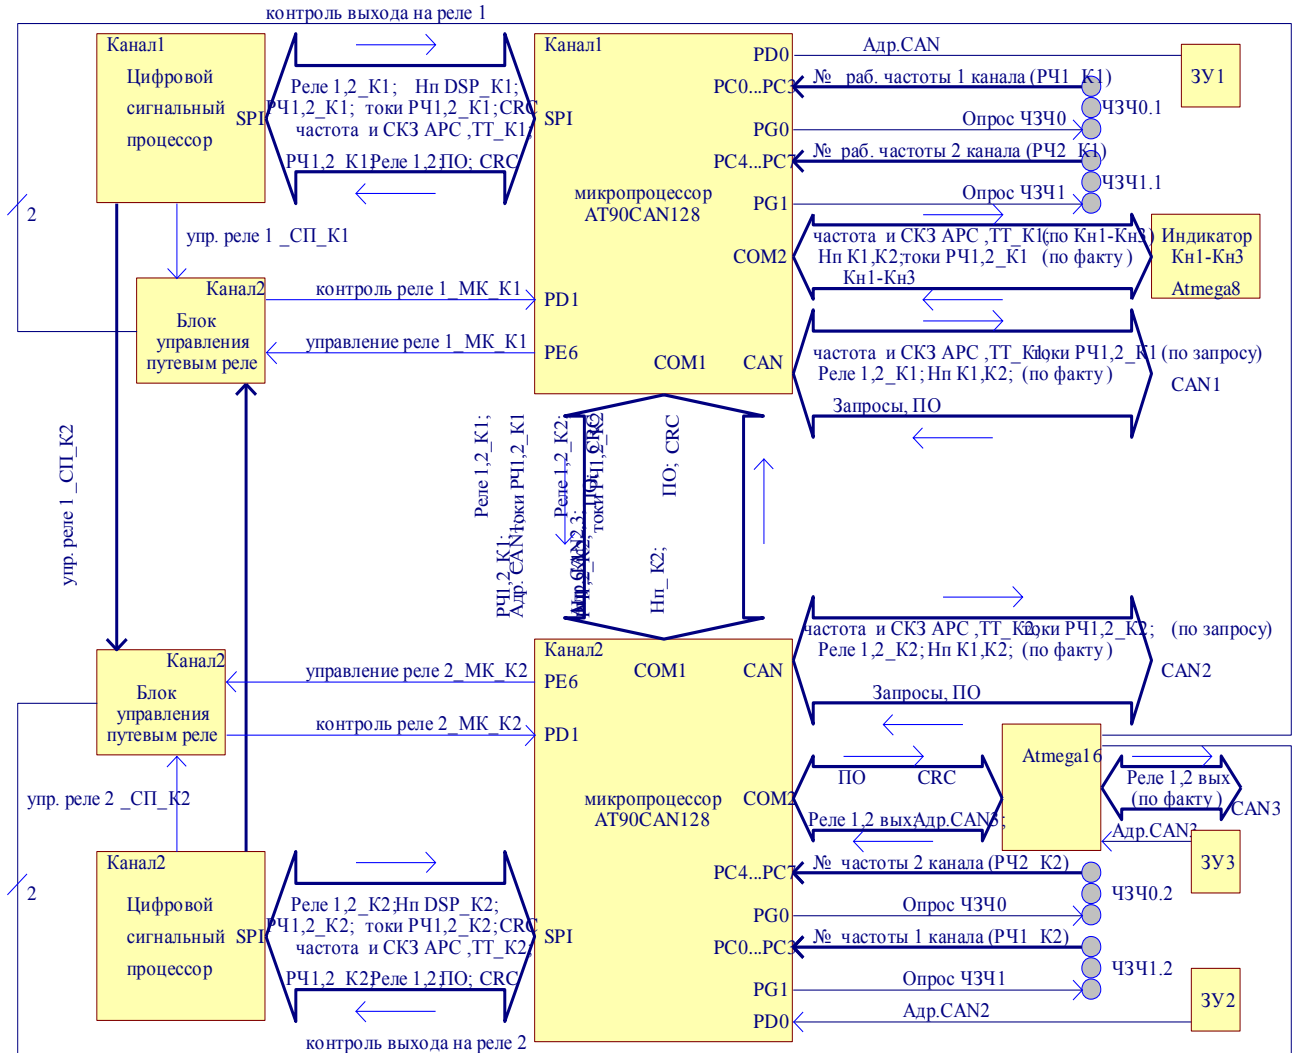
контроль выхода на реле 1

Канал1
Цифровой сигнальный процессор
SPI

Реле 1,2_К1; Нп DSP_К1; РЧ1,2_К1; токи РЧ1,2_К1; CRC частота и СКЗ АРС ,ТТ_К1
РЧ1,2_К1; Реле 1,2; ПО; CRC

Канал1
SPI
PD0
PC0...PC3
PG0
PC4...PC7
PG1
микропроцессор AT90CAN128
COM2
PD1
PE6
COM1
CAN

Адр.CAN
№ раб. частоты 1 канала (РЧ1_К1)
Опрос ЧЗЧ0
№ раб. частоты 2 канала (РЧ2_К1)
Опрос ЧЗЧ1
ЗУ1
ЧЗЧ0.1
ЧЗЧ1.1

частота и СКЗ АРС ,ТТ_К1 (по Кн1-Кн3)
Нп К1,К2; токи РЧ1,2_К1 (по факту)
Кн1-Кн3
Индикатор Кн1-Кн3
Atmega8

частота и СКЗ АРС ,ТТ_К1; токи РЧ1,2_К1 (по запросу)
Реле 1,2_К1; Нп К1,К2; (по факту)
Запросы, ПО
CAN1

2
упр. реле 1 _СП_К1
Канал2
Блок управления путевым реле
контроль реле 1_МК_К1
управление реле 1_МК_К1

упр. реле 1 _СП_К2

Реле 1,2_К1; РЧ1,2_К1; токи РЧ1,2_К1 Адр.CAN1
Реле 1,2_К2; Адр.CAN2,3; токи РЧ1,2_К2 РЧ1,2_К2
Нп_К2; ПО; CRC

Канал2
PE6
COM1
CAN
PD1
микропроцессор AT90CAN128
COM2
PC4...PC7
PG0
PC0...PC3
PG1
PD0
SPI

частота и СКЗ АРС ,ТТ_К2; токи РЧ1,2_К2; (по запросу)
Реле 1,2_К2; Нп К1,К2; (по факту)
Запросы, ПО
CAN2

Канал2
Блок управления путевым реле
управление реле 2_МК_К2
контроль реле 2_МК_К2
упр. реле 2 _СП_К2

ПО CRC
Реле 1,2 вых; Адр.CAN3;
Atmega16
Реле 1,2 вых (по факту)
CAN3
Адр.CAN3
ЗУ3

№ частоты 2 канала (РЧ2_К2)
Опрос ЧЗЧ0
№ частоты 1 канала (РЧ1_К2)
Опрос ЧЗЧ1
Адр.CAN2
ЧЗЧ0.2
ЧЗЧ1.2
ЗУ2

2
Канал2
Цифровой сигнальный процессор
SPI
Реле 1,2_К2; Нп DSP_К2; РЧ1,2_К2; токи РЧ1,2_К2; CRC частота и СКЗ АРС ,ТТ_К2
РЧ1,2_К2; Реле 1,2; ПО; CRC

контроль выхода на реле 2